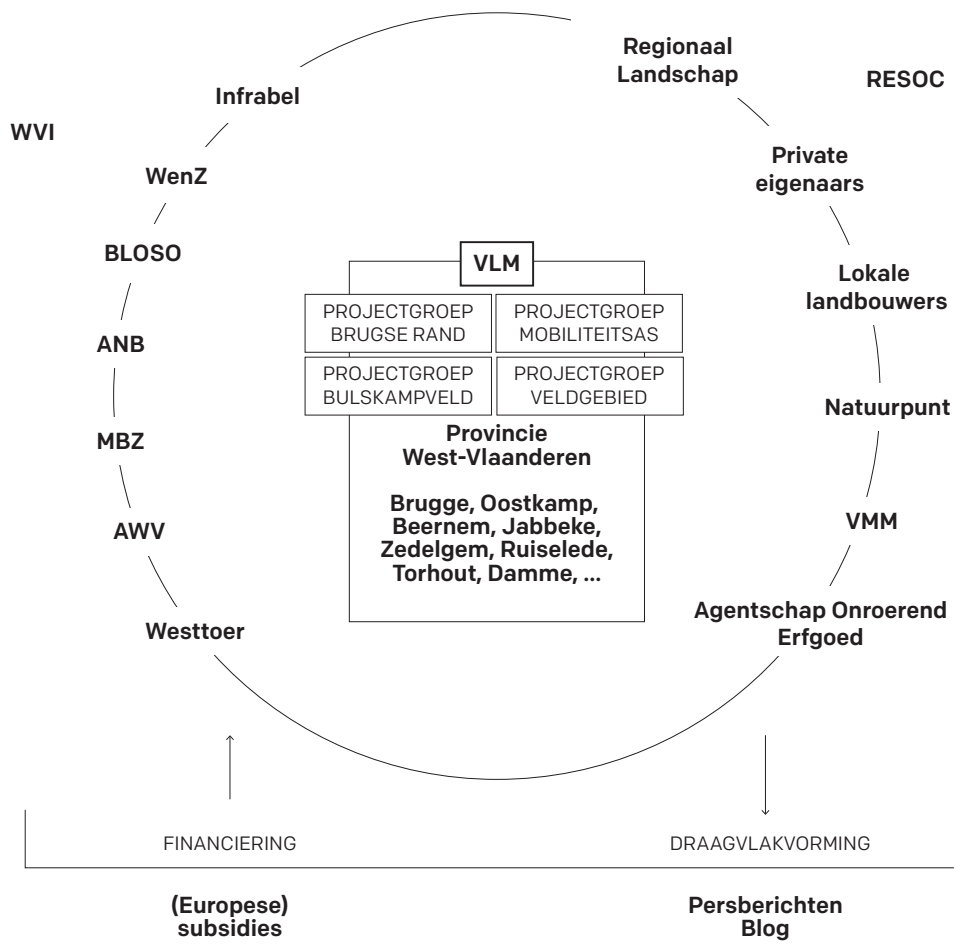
Regionaal Landschap

RESOC

WVI

Infrabel

WenZ

BLOSO

ANB

MBZ

AWV

Westtoer

Private eigenaars

Lokale landbouwers

Natuurpunt

VMM

Agentschap Onroerend Erfgoed

VLM

| PROJECTGROEP BRUGSE RAND | PROJECTGROEP MOBILITEITSAS |
|---|---|
| PROJECTGROEP BULSKAMPVELD | PROJECTGROEP VELDGEBIED |

Provincie West-Vlaanderen

Brugge, Oostkamp, Beernem, Jabbeke, Zedelgem, Ruiselede, Torhout, Damme, ...

FINANCIERING

DRAAGVLAKVORMING

(Europese) subsidies

Persberichten Blog